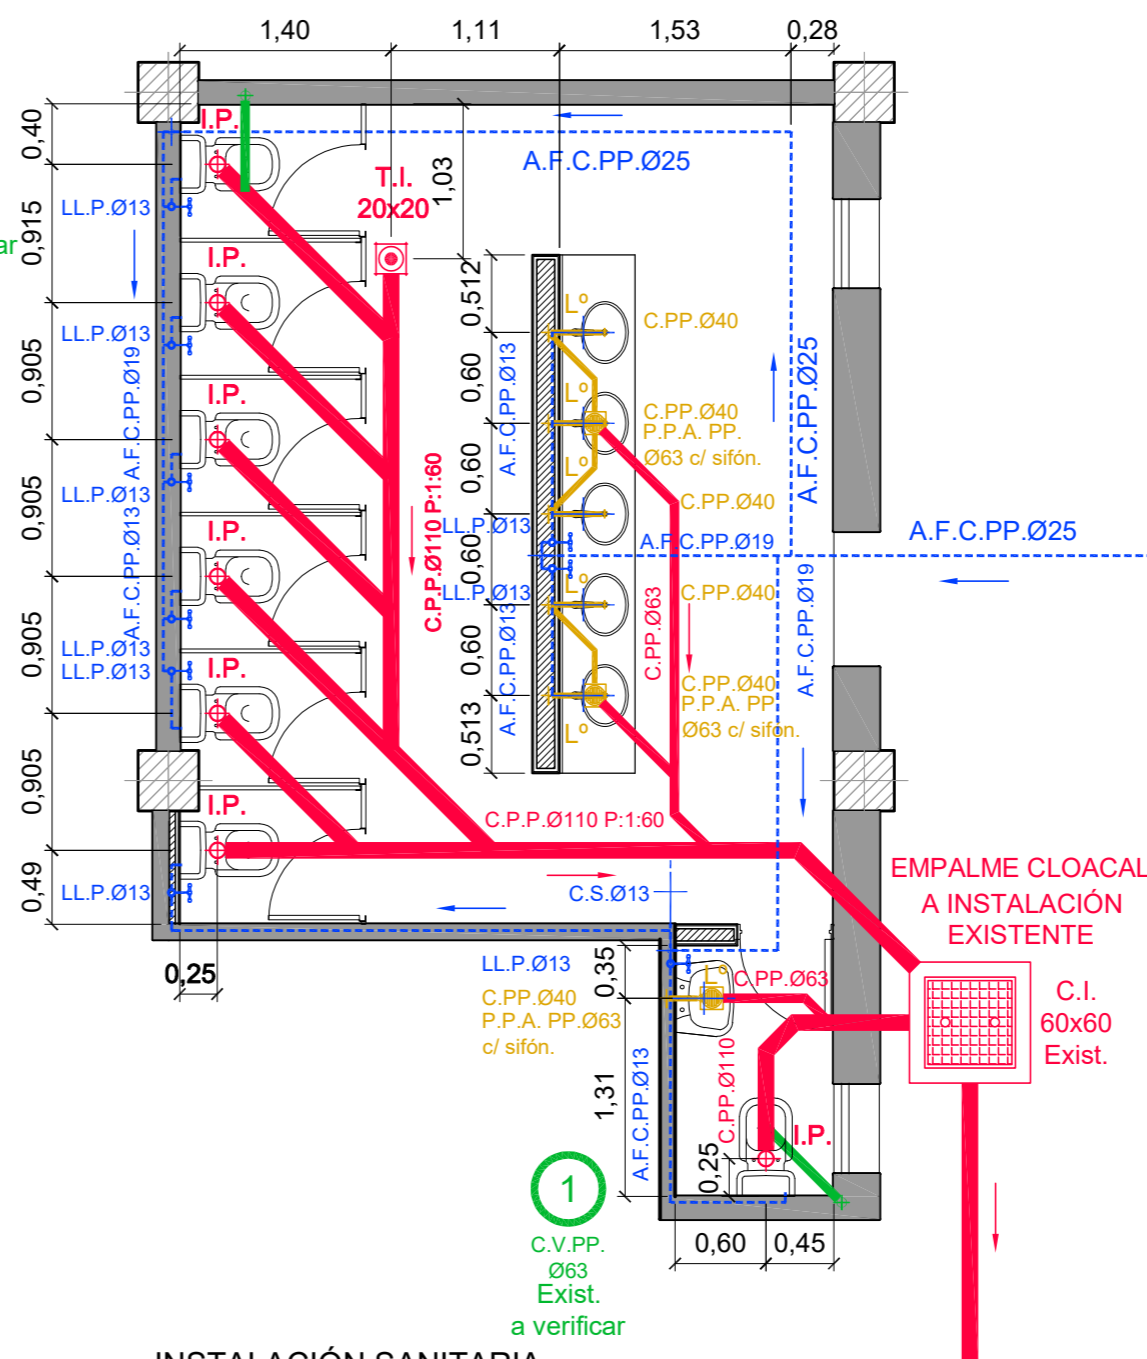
1,40
1,11
1,53
0,28
0,40
I.P.
A.F.C.PP.Ø25
T.I.
20x20
1,03
0,915
LL.P.Ø13
ar
I.P.
0,512
L°
C.PP.Ø40
LL.P.Ø13
0,905
A.F.C.PP.Ø19
I.P.
0,60
A.F.C.PP.Ø13
L°
C.PP.Ø40
P.P.A. PP.
Ø63 c/ sifón.
A.F.C.PP.Ø25
L°
0,905
LL.P.Ø13
0,60
C.P.P.Ø110 P:1:60
C.PP.Ø40
LL.P.Ø13
A.F.C.PP.Ø19
A.F.C.PP.Ø25
I.P.
0,60
LL.P.Ø13
A.F.C.PP.Ø13
C.PP.Ø63
C.PP.Ø40
A.F.C.PP.Ø19
0,905
LL.P.Ø13
LL.P.Ø13
I.P.
0,60
A.F.C.PP.Ø13
C.PP.Ø40
P.P.A. PP
Ø63 c/ sifón.
0,513
L°
0,905
I.P.
C.P.P.Ø110 P:1:60
EMPALME CLOACAL
A INSTALACIÓN
EXISTENTE
0,49
LL.P.Ø13
C.S.Ø13
0,25
LL.P.Ø13
0,35
L°
C.PP.Ø63
C.PP.Ø40
P.P.A. PP.Ø63
c/ sifón.
C.I.
60x60
Exist.
1,31
A.F.C.PP.Ø13
C.PP.Ø110
I.P.
0,25
1
C.V.PP.
Ø63
Exist.
a verificar
0,60
0,45
INSTALACIÓN SANITARIA